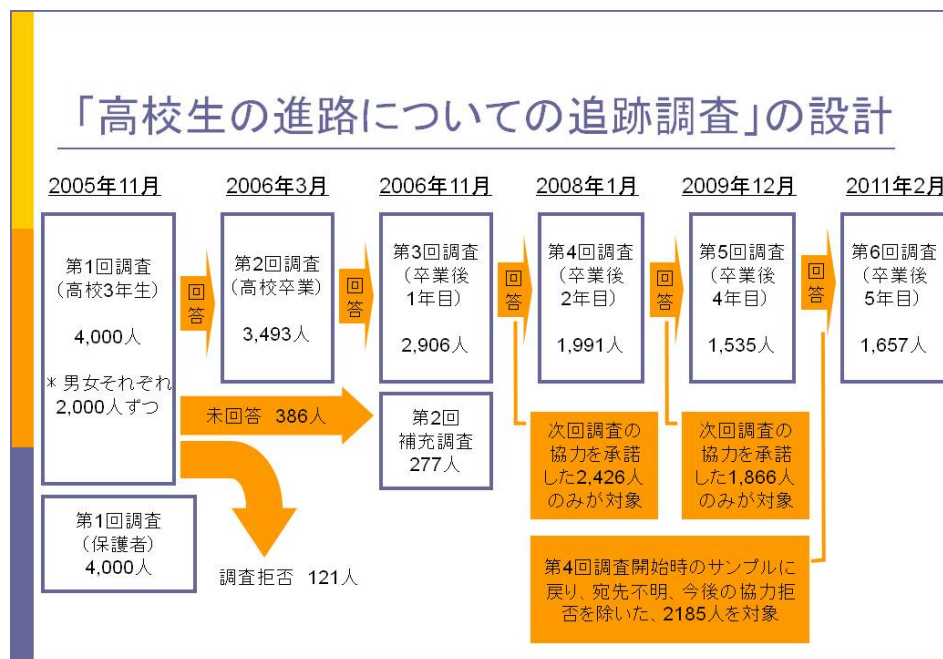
「高校生の進路についての追跡調査」の設計

2005年11月

第1回調査（高校3年生）

4,000人

＊男女それぞれ2,000人ずつ

回答

2006年3月

第2回調査（高校卒業）

3,493人

回答

2006年11月

第3回調査（卒業後1年目）

2,906人

回答

2008年1月

第4回調査（卒業後2年目）

1,991人

回答

2009年12月

第5回調査（卒業後4年目）

1,535人

回答

2011年2月

第6回調査（卒業後5年目）

1,657人

未回答　386人

第2回補充調査 277人

次回調査の協力を承諾した2,426人のみが対象

次回調査の協力を承諾した1,866人のみが対象

第1回調査（保護者）4,000人

調査拒否　121人

第4回調査開始時のサンプルに戻り、宛先不明、今後の協力拒否を除いた、2185人を対象